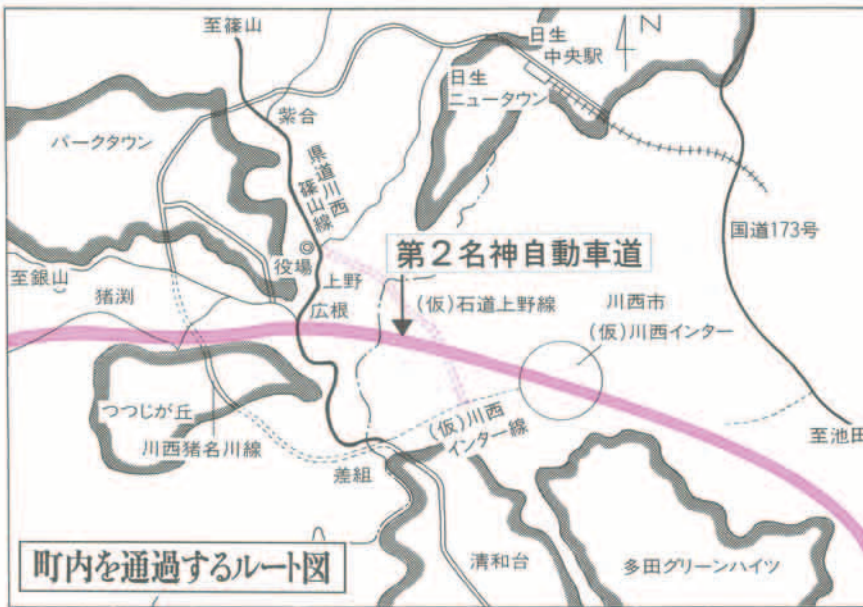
至篠山

日生
中央駅

N

日生
ニュータウン

紫合

パークタウン

県道川西篠山線

国道173号

役場

第２名神自動車道

至銀山

上野

猪渕

広根

(仮)石道上野線

川西市

(仮)川西インター

つつじが丘

(仮)川西
インター線

川西猪名川線

至池田

差組

町内を通過するルート図

清和台

多田グリーンハイツ